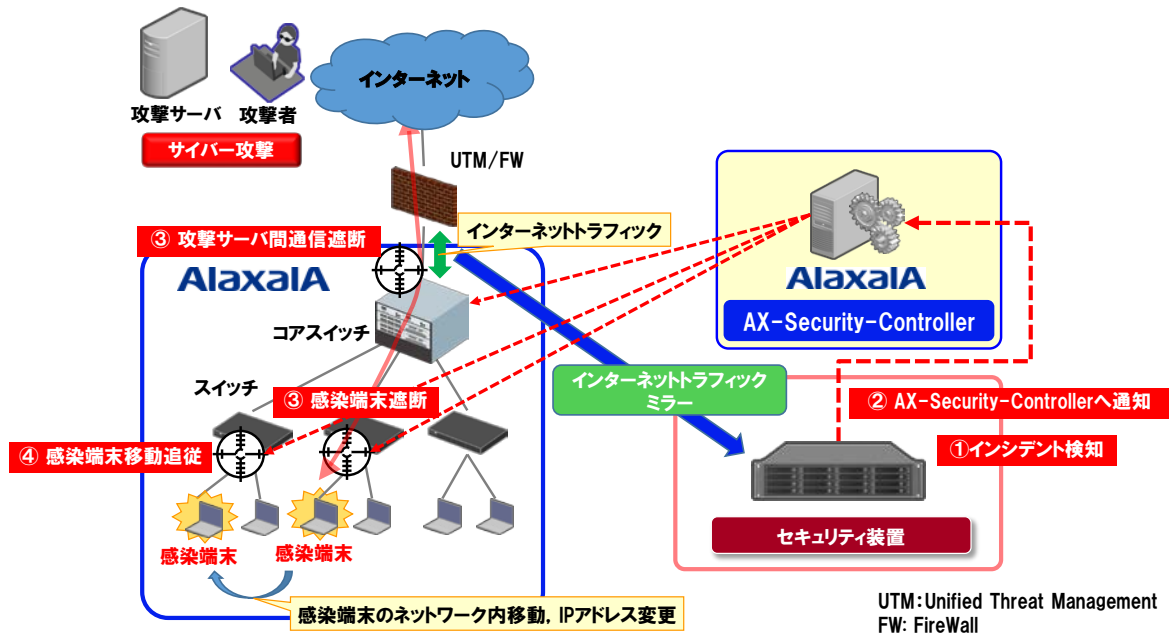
攻撃サーバ
攻撃者
サイバー攻撃
インターネット
UTM/FW
インターネットトラフィック
③ 攻撃サーバ間通信遮断
AlaxalA
コアスイッチ
スイッチ
③ 感染端末遮断
④ 感染端末移動追従
感染端末
感染端末
感染端末のネットワーク内移動，IPアドレス変更
AlaxalA
AX-Security-Controller
インターネットトラフィック
ミラー
② AX-Security-Controllerへ通知
①インシデント検知
セキュリティ装置
UTM:Unified Threat Management
FW: FireWall